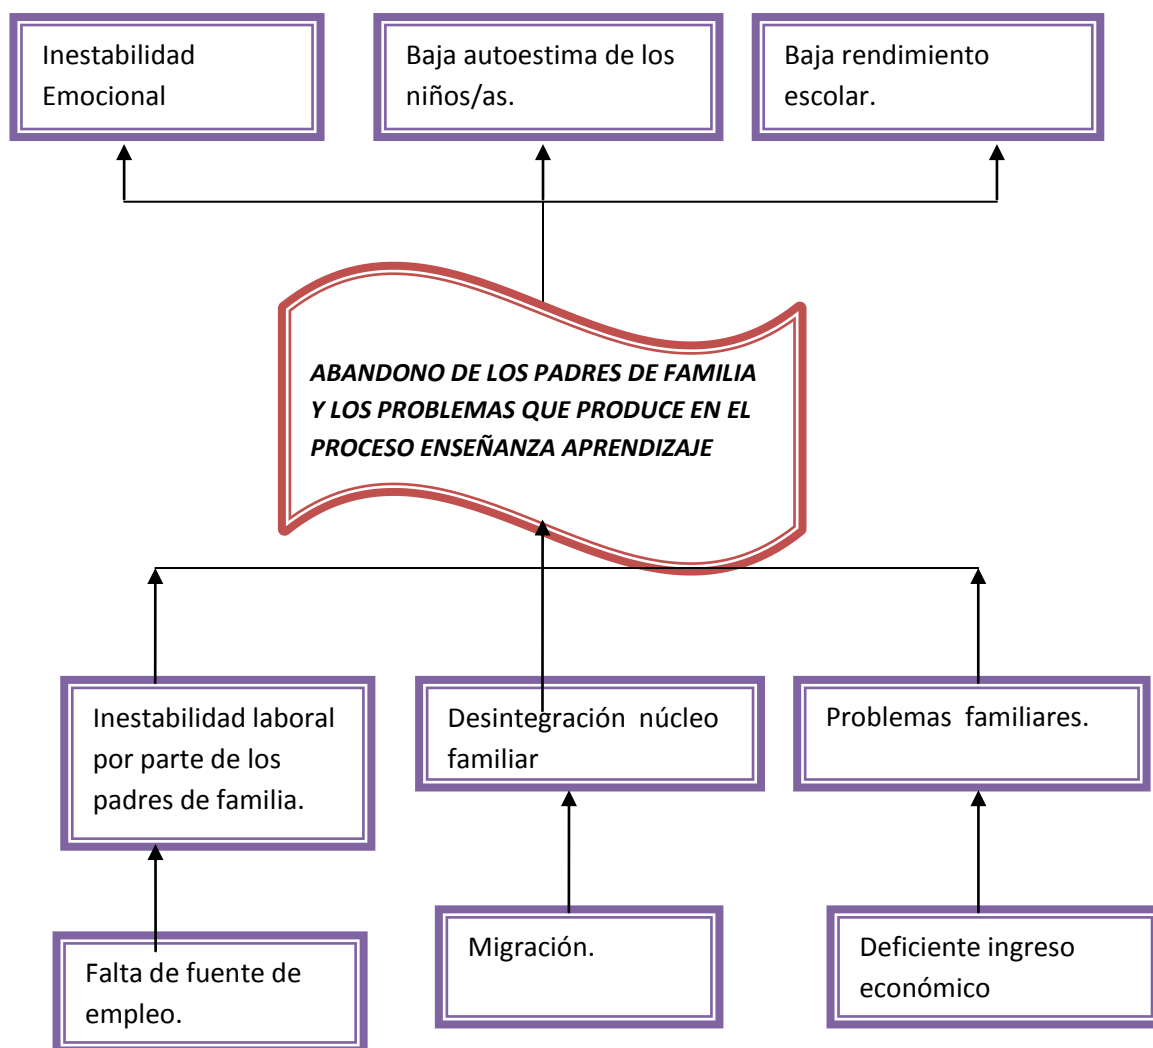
Inestabilidad Emocional

Baja autoestima de los niños/as.

Baja rendimiento escolar.

*ABANDONO DE LOS PADRES DE FAMILIA Y LOS PROBLEMAS QUE PRODUCE EN EL PROCESO ENSEÑANZA APRENDIZAJE*

Inestabilidad laboral por parte de los padres de familia.

Desintegración núcleo familiar

Problemas familiares.

Falta de fuente de empleo.

Migración.

Deficiente ingreso económico